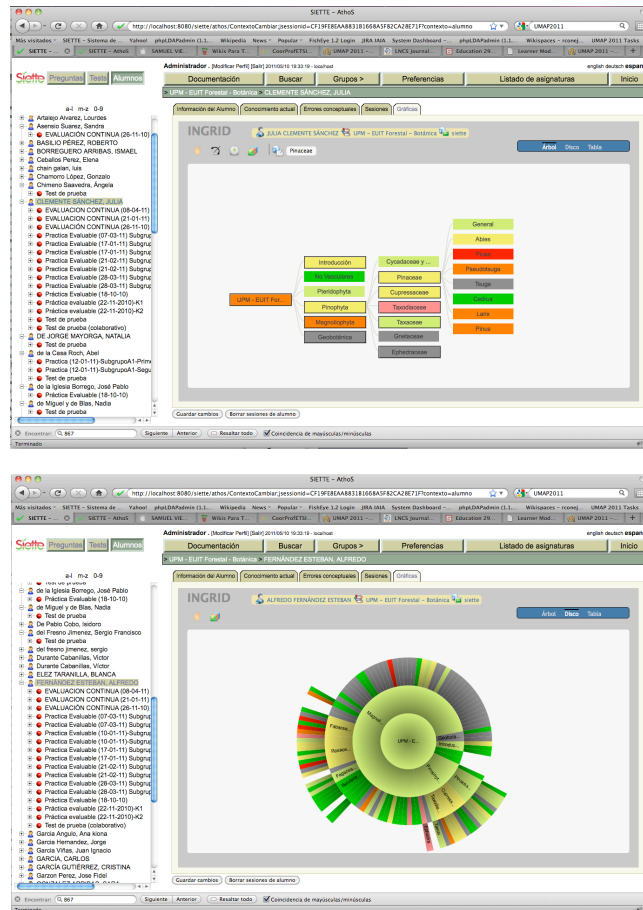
SIETTE – AthoS

http://localhost:8080/siette/athos/ContextoCambiar;jsessionid=CF19FE8EAA8831B1668A5F82CA2BE71F?contexto=alumno

UMAP2011

Más visitados SIETTE – Sistema de ... Yahoo! phpLDAPadmin (1.1... Wikipedia News Popular FishEye 1.2 Login JIRA IAIA System Dashboard – ... phpLDAPadmin (1.1... Wikispaces – rconej... UMAP 2011 Tasks

SIETTE – AthoS | SAMUEL VIE... | Wikis Para T... | CoorProfETSI... | UMAP 2011 - ... | LNCS Journal... | Education 29... | Learner Mod... | UMAP2011

Siette Preguntas Tests Alumnos

Administrador . [Modificar Perfil] [Salir] 2011/05/10 19:33:19 - localhost

english deutsch español

Documentación | Buscar | Grupos > | Preferencias | Listado de asignaturas | Inicio

> UPM – EUIT Forestal – Botánica > CLEMENTE SÁNCHEZ, JULIA

a-l m-z 0-9

Artalejo Alvarez, Lourdes
Asensio Suarez, Sandra
EVALUACIÓN CONTINUA (26-11-10)
BASILIO PEREZ, ROBERTO
BORREGUERO ARRIBAS, ISMAEL
Ceballos Perez, Elena
chain galan, luis
Chamorro López, Gonzalo
Chimeno Saavedra, Angela
Test de prueba
CLEMENTE SÁNCHEZ, JULIA
EVALUACION CONTINUA (08-04-11)
EVALUACION CONTINUA (21-01-11)
EVALUACIÓN CONTINUA (26-11-10)
Practica Evaluable (07-03-11) Subgrupo
Practica Evaluable (17-01-11) Subgrupo
Practica Evaluable (17-01-11) Subgrupo
Practica Evaluable (21-02-11) Subgrupo
Practica Evaluable (21-02-11) Subgrupo
Practica Evaluable (28-03-11) Subgrupo
Practica Evaluable (28-03-11) Subgrupo
Practica Evaluable (18-10-10)
Práctica evaluable (22-11-2010)-K1
Práctica evaluable (22-11-2010)-K2
Test de prueba
Test de prueba (colaborativo)
DE JORGE MAYORGA, NATALIA
Test de prueba
de la Casa Roch, Abel
Practica (12-01-11)-SubgrupoA1-Prime
Practica (12-01-11)-SubgrupoA1-Segu
Test de prueba
de la Iglesia Borrego, José Pablo
Práctica Evaluable (18-10-10)
de Miguel y de Blas, Nadia
Test de prueba

Información del Alumno | Conocimiento actual | Errores conceptuales | Sesiones | Gráficos

INGRID
JULIA CLEMENTE SÁNCHEZ | UPM – EUIT Forestal – Botánica | siette

Pinaceae

Árbol Disco Tabla

UPM – EUIT For...
Introducción
No Vasculares
Pteridophyta
Pinophyta
Magnoliophyta
Geobotánica
Cycadaceae y ...
Pinaceae
Cupressaceae
Taxodiaceae
Taxaceae
Gnetaceae
Ephedraceae
General
Abies
Picea
Pseudotsuga
Tsuga
Cedrus
Larix
Pinus

Guardar cambios | Borrar sesiones de alumno

Encontrar: 867 | Siguiente | Anterior | Resaltar todo | Coincidencia de mayúsculas/minúsculas

Terminado

SIETTE – AthoS

http://localhost:8080/siette/athos/ContextoCambiar;jsessionid=CF19FE8EAA8831B1668A5F82CA2BE71F?contexto=alumno

UMAP2011

Siette Preguntas Tests Alumnos

Administrador . [Modificar Perfil] [Salir] 2011/05/10 19:33:19 - localhost

english deutsch español

Documentación | Buscar | Grupos > | Preferencias | Listado de asignaturas | Inicio

> UPM – EUIT Forestal – Botánica > FERNÁNDEZ ESTEBAN, ALFREDO

a-l m-z 0-9

Test de prueba
de la Iglesia Borrego, José Pablo
Práctica Evaluable (18-10-10)
de Miguel y de Blas, Nadia
Test de prueba
De Pablo Cobo, Isidoro
del Fresno Jimenez, Sergio Francisco
Test de prueba
del fresno jimenez, sergio
Durante Cabanillas, Victor
Durante Cabanillas, Victor
ELEZ TARANILLA, BLANCA
FERNÁNDEZ ESTEBAN, ALFREDO
EVALUACION CONTINUA (08-04-11)
EVALUACION CONTINUA (21-01-11)
EVALUACIÓN CONTINUA (26-11-10)
Practica Evaluable (07-03-11) Subgrupo
Practica Evaluable (07-03-11) Subgrupo
Practica Evaluable (10-01-11) Subgrupo
Practica Evaluable (10-01-11) Subgrupo
Practica Evaluable (17-01-11) Subgrupo
Practica Evaluable (17-01-11) Subgrupo
Practica Evaluable (21-02-11) Subgrupo
Practica Evaluable (21-02-11) Subgrupo
Practica Evaluable (28-03-11) Subgrupo
Practica Evaluable (28-03-11) Subgrupo
Práctica Evaluable (18-10-10)
Práctica evaluable (22-11-2010)-K1
Práctica evaluable (22-11-2010)-K2
Test de prueba (colaborativo)
Garcia Angulo, Ana Iciona
Garcia Hernandez, Jorge
Garcia Viñas, Juan Ignacio
GARCIA, CARLOS
GARCÍA GUTIÉRREZ, CRISTINA
Garzon Perez, José Fidel

Información del Alumno | Conocimiento actual | Errores conceptuales | Sesiones | Gráficos

INGRID
ALFREDO FERNÁNDEZ ESTEBAN | UPM – EUIT Forestal – Botánica | siette

Árbol Disco Tabla

UPM – E...
Magnoli...
Fabaceae
Rosace...
Fagace...
Pinophyta
Geobotá...

Guardar cambios | Borrar sesiones de alumno

Encontrar: 867 | Siguiente | Anterior | Resaltar todo | Coincidencia de mayúsculas/minúsculas

Terminado